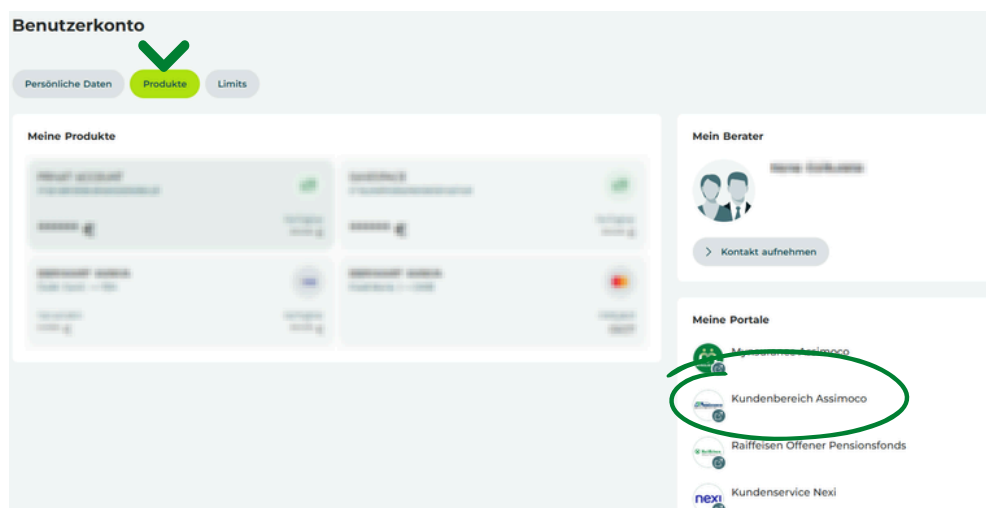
Benutzerkonto

Persönliche Daten

Produkte

Limits

Meine Produkte

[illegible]

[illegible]

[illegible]

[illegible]

Mein Berater

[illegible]

Kontakt aufnehmen

Meine Portale

My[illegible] Assimoco

Kundenbereich Assimoco

Raiffeisen Offener Pensionsfonds

nexi

Kundenservice Nexi